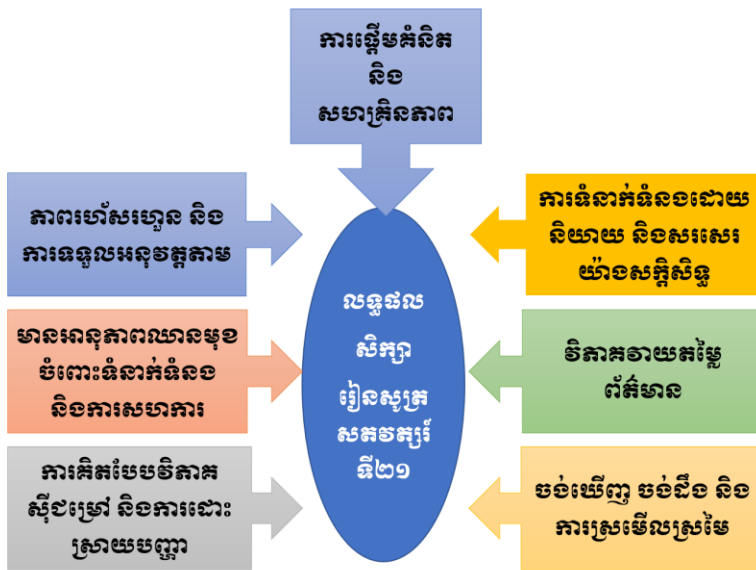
ការផ្ដើមគំនិត និង សហគ្រិនភាព

ភាពរហ័សរហួន និង ការទទួលអនុវត្តតាម

ការទំនាក់ទំនងដោយនិយាយ និងសរសេរយ៉ាងសក្តិសិទ្ធ

លទ្ធផលសិក្សារៀនសូត្រសតវត្សរ៍ទី២១

មានអានុភាពឈានមុខចំពោះទំនាក់ទំនង និងការសហការ

វិភាគវាយតម្លៃព័ត៌មាន

ការគិតបែបវិភាគស៊ីជម្រៅ និងការដោះស្រាយបញ្ហា

ចង់ឃើញ ចង់ដឹង និងការស្រមើលស្រមៃ